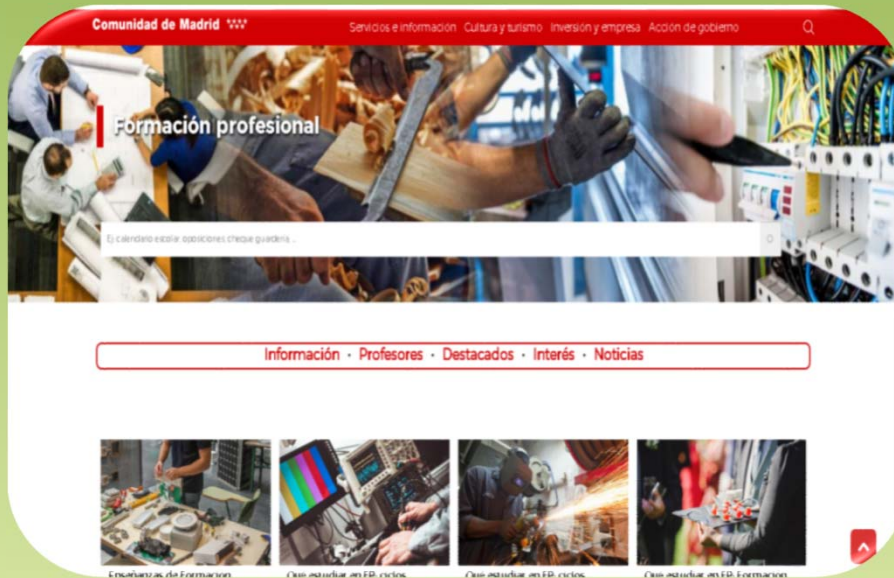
Comunidad de Madrid

Servicios e información Cultura y turismo Inversión y empresa Acción de gobierno

Formación profesional

Ej calendario escolar oposiciones cheque guardería ...

Información • Profesores • Destacados • Interés • Noticias

Enseñanzas de Formacion

Que estudiar en FP, ciclos

Que estudiar en FP, ciclos

Que estudiar en FP, Formacion